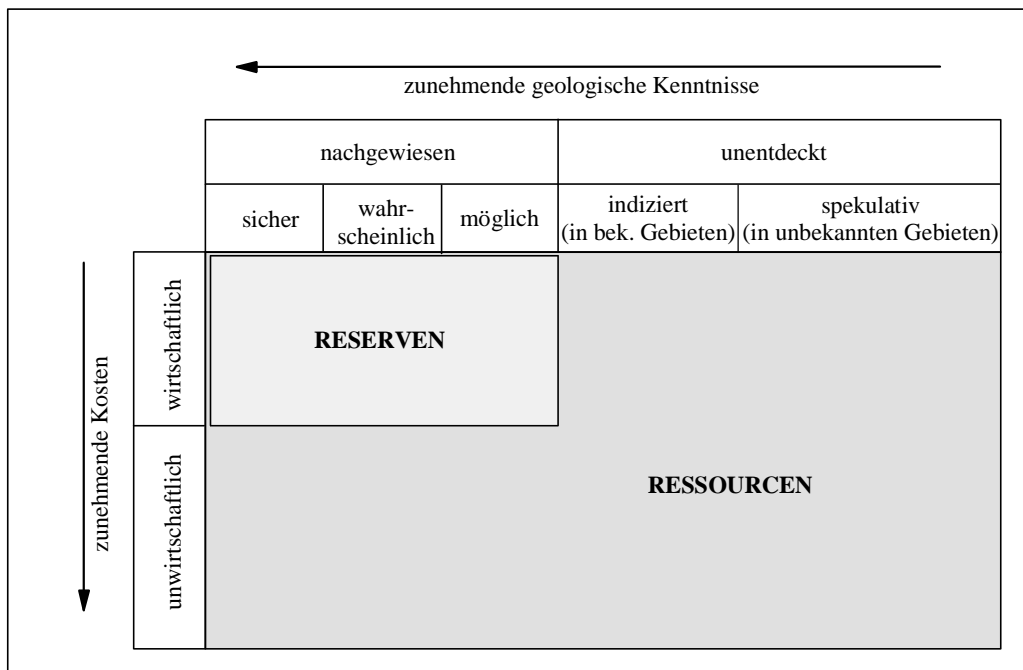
zunehmende geologische Kenntnisse

nachgewiesen
unentdeckt

sicher
wahrscheinlich
möglich
indiziert (in bek. Gebieten)
spekulativ (in unbekannten Gebieten)

zunehmende Kosten

wirtschaftlich
unwirtschaftlich

RESERVEN

RESSOURCEN